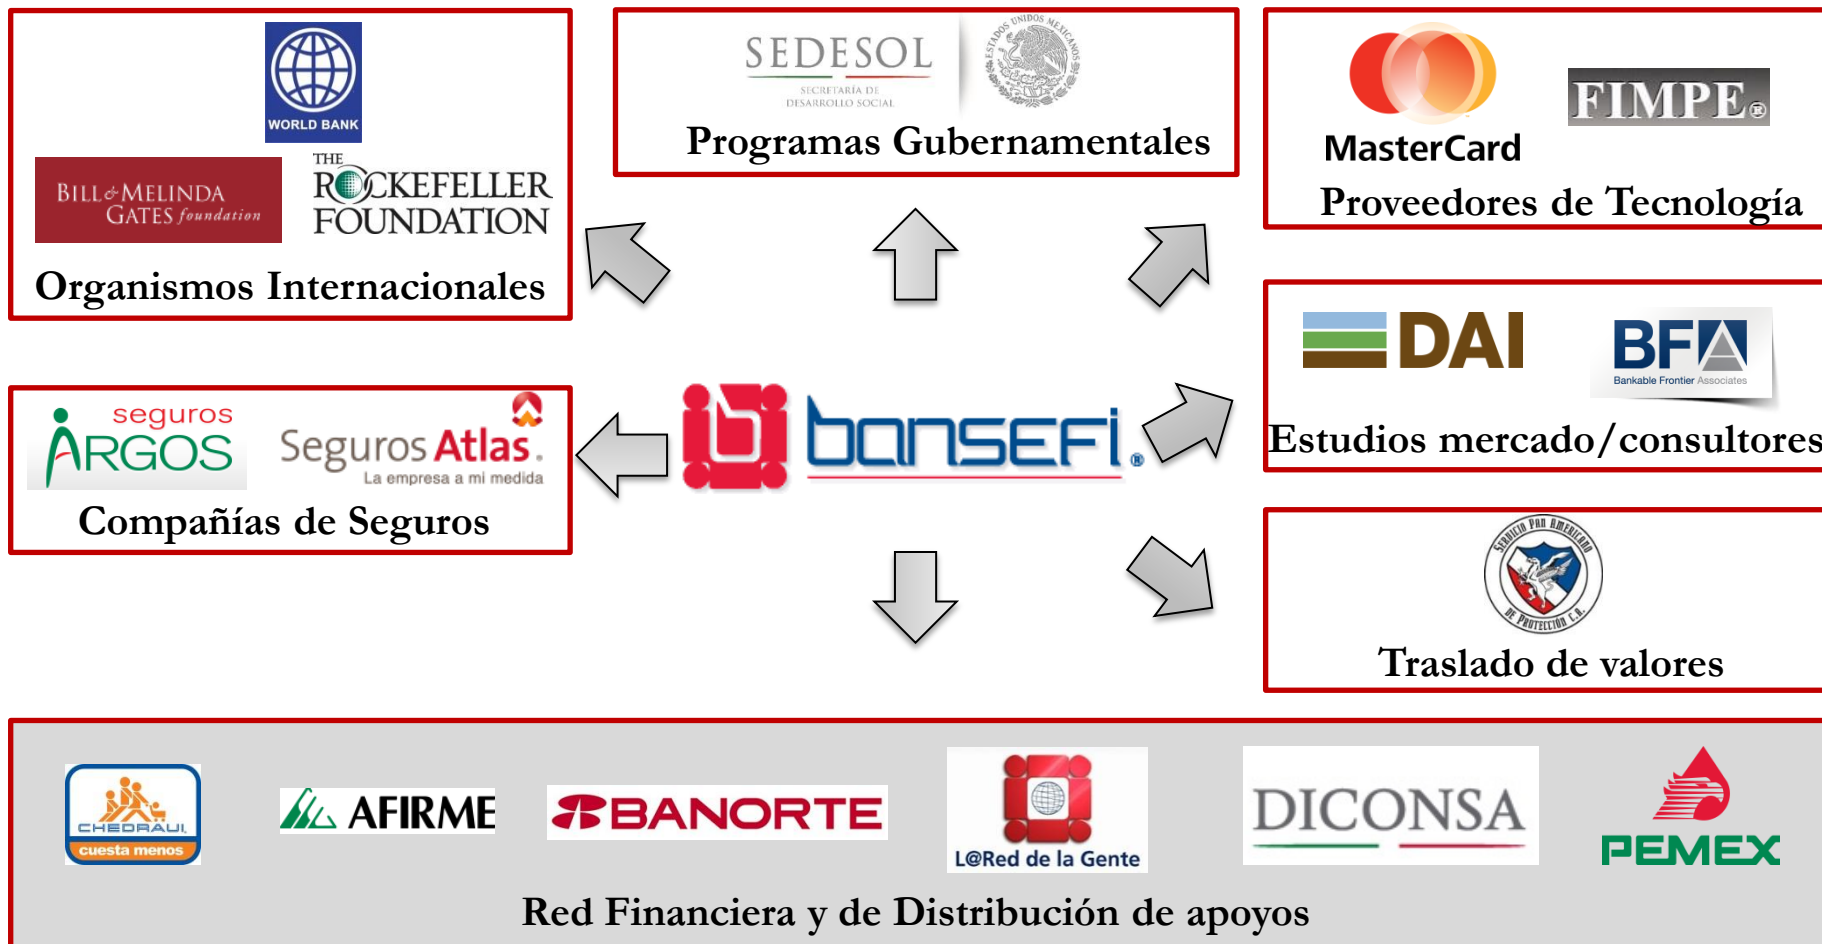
WORLD BANK

BILL & MELINDA GATES foundation

THE ROCKEFELLER FOUNDATION

Organismos Internacionales

SEDESOL
SECRETARÍA DE DESARROLLO SOCIAL

ESTADOS UNIDOS MEXICANOS

Programas Gubernamentales

MasterCard

FIMPE

Proveedores de Tecnología

DAI

BFA
Bankable Frontier Associates

Estudios mercado/consultores

seguros ARGOS

Seguros Atlas
La empresa a mi medida

Compañías de Seguros

bansefi

Servicio Pan Americano de Protección S.A.

Traslado de valores

CHEDRAUI
cuesta menos

AFIRME

BANORTE

L@Red de la Gente

DICONSA

PEMEX

Red Financiera y de Distribución de apoyos